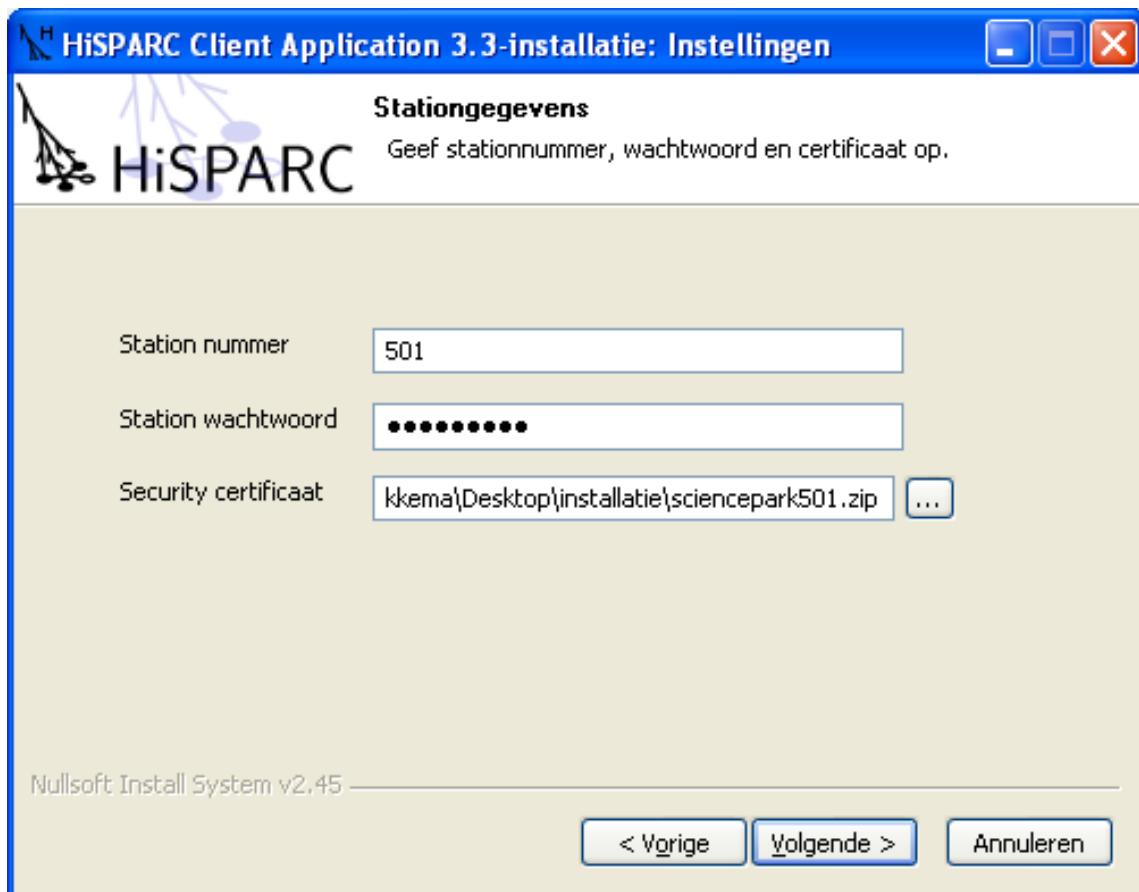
HiSPARC Client Application 3.3-installatie: Instellingen

HiSPARC

Stationgegevens

Geef stationnummer, wachtwoord en certificaat op.

Station nummer 501

Station wachtwoord ●●●●●●●●●

Security certificaat kkema\Desktop\installatie\sciencepark501.zip ...

Nullsoft Install System v2.45

< Vorige Volgende > Annuleren